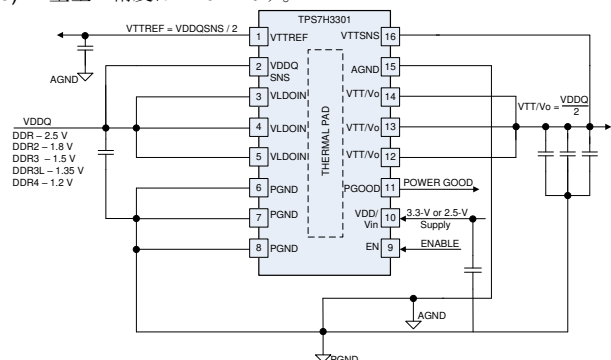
TPS7H3301

VTTREF = VDDQSNS / 2

1 VTTREF
2 VDDQ SNS
3 VLDOIN
4 VLDOIN
5 VLDOIN
6 PGND
7 PGND
8 PGND

THERMAL PAD

16 VTTSNS
15 AGND
14 VTT/Vo
13 VTT/Vo
12 VTT/Vo
11 PGOOD
10 VDD/ Vin
9 EN

AGND

VDDQ
DDR – 2.5 V
DDR2 – 1.8 V
DDR3 – 1.5 V
DDR3L – 1.35 V
DDR4 – 1.2 V

VTT/Vo = $\frac{VDDQ}{2}$

POWER GOOD

3.3-V or 2.5-V Supply

ENABLE

AGND

PGND